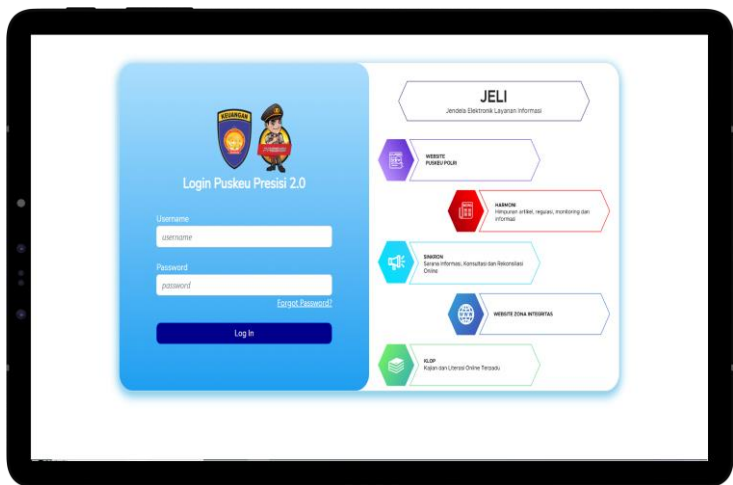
KEUANGAN

Login Puskeu Presisi 2.0

Username
username

Password
password

Forgot Password?

Log In

JELI
Jendela Elektronik Layanan Informasi

WEBSITE
PUSKEU POLRI

HARMONI
Himpunan artikel, regulasi, monitoring dan informasi

SINKRON
Sarana Informasi, Konsultasi dan Rekonsiliasi Online

WEBSITE ZONA INTEGRITAS

KLOP
Kajian dan Literasi Online Terpadu